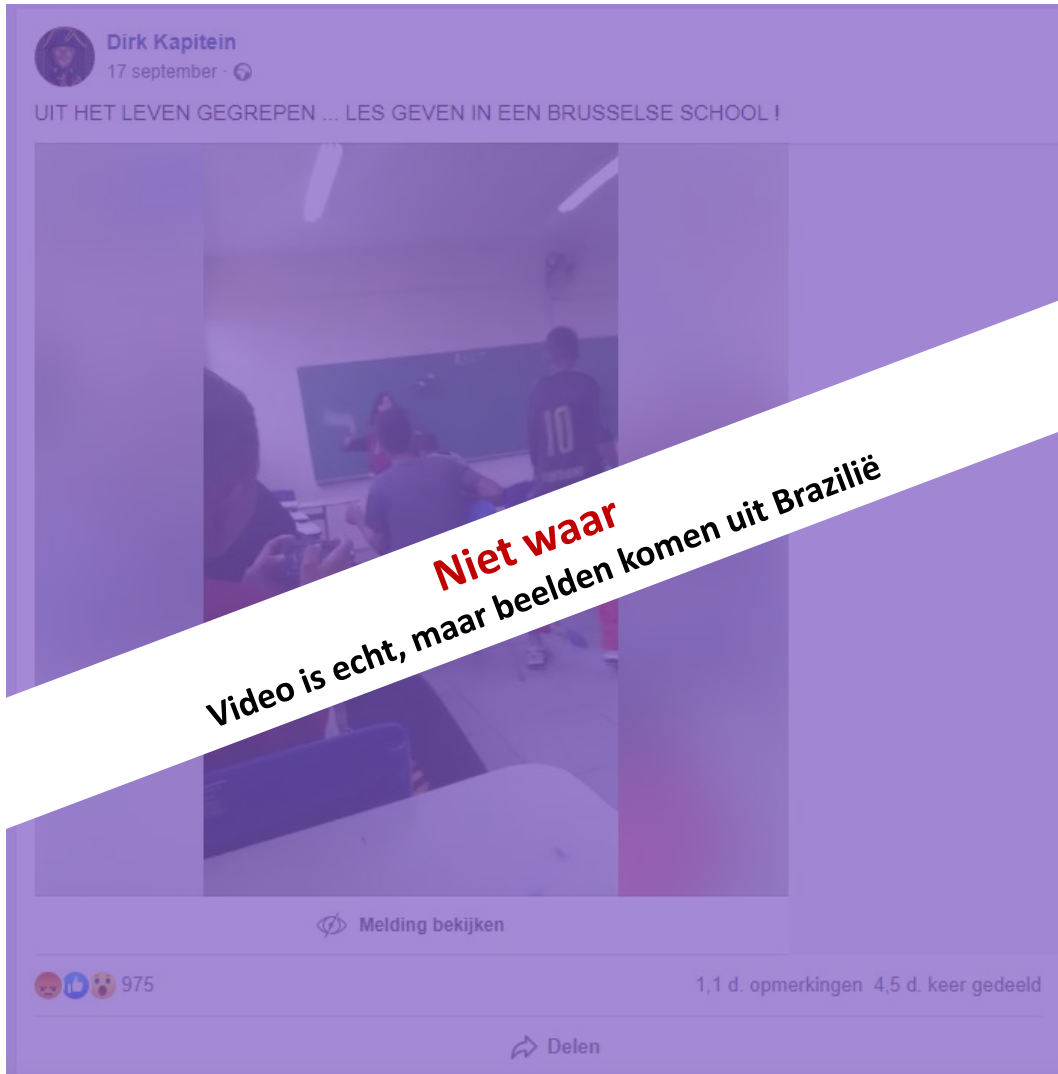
Dirk Kapitein
17 september ·

UIT HET LEVEN GEGREPEN ... LES GEVEN IN EEN BRUSSELSE SCHOOL !

10

Niet waar
Video is echt, maar beelden komen uit Brazilië

Melding bekijken

975

1,1 d. opmerkingen 4,5 d. keer gedeeld

Delen